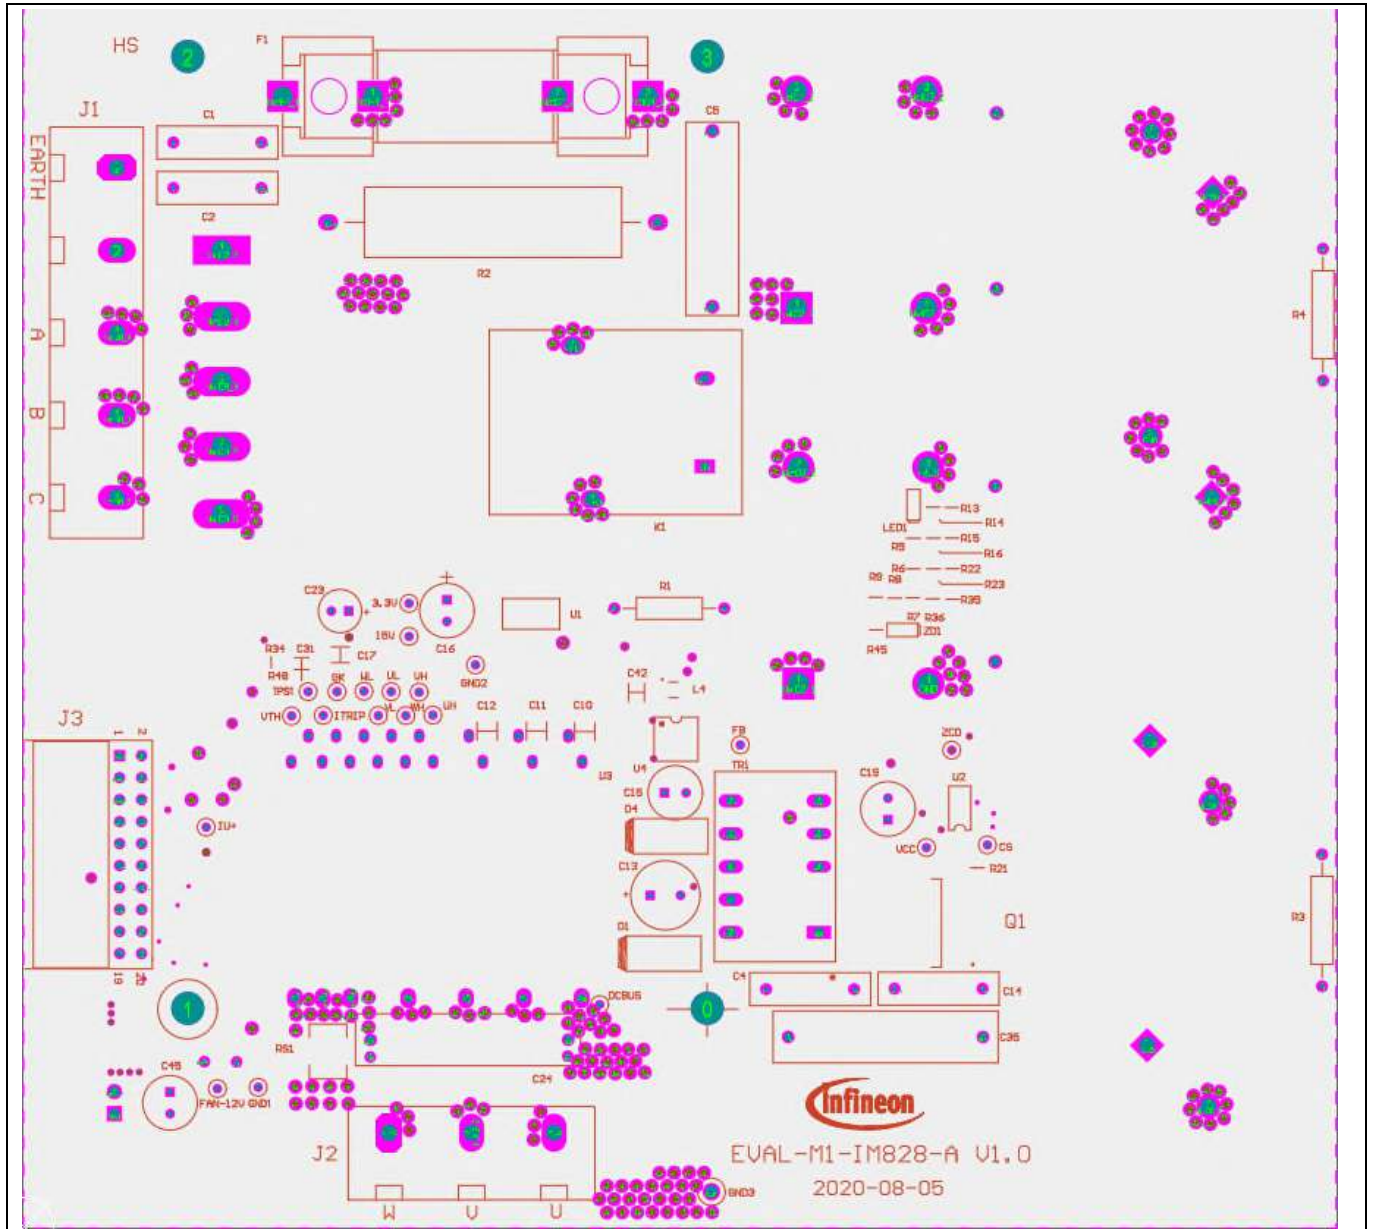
HS
2
F1
3
J1
C1
C5
EARTH
C2
R2
R4
A
B
C
K1
R13
LED1
R14
R15
R5
R16
R6
R22
R8
R9
R23
R39
R7
R36
ZD1
R45
C23
3.3V
R1
U1
15V
C16
R34
C31
C17
GND2
R48
SK
WL
UL
UH
C42
L4
IPS1
VTH
ITRIP
VL
WH
UH
C12
C11
C10
J3
1
2
FB
ZCD
U3
U4
TR1
C19
U2
C15
D4
IU+
VCC
CS
R21
C13
Q1
D1
R3
19
20
1
DCBUS
0
C4
C14
RS1
C35
C24
C45
FAN-12V
GND1
Infineon
EVAL-M1-IM828-A V1.0
J2
2020-08-05
GND3
W
V
U